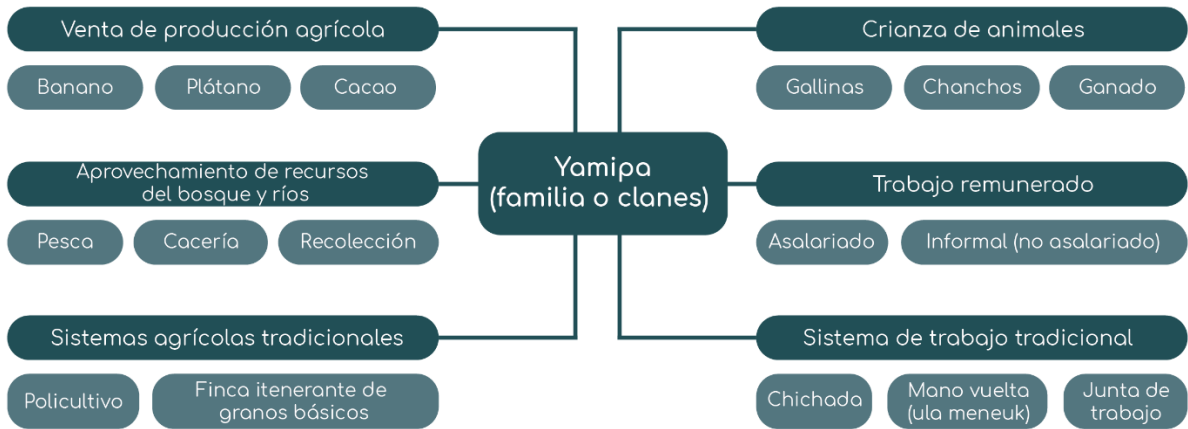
Yamipa (familia o clanes)

Venta de producción agrícola

Banano

Plátano

Cacao

Aprovechamiento de recursos del bosque y ríos

Pesca

Cacería

Recolección

Sistemas agrícolas tradicionales

Policultivo

Finca itenerante de granos básicos

Crianza de animales

Gallinas

Chanchos

Ganado

Trabajo remunerado

Asalariado

Informal (no asalariado)

Sistema de trabajo tradicional

Chichada

Mano vuelta (ula meneuk)

Junta de trabajo